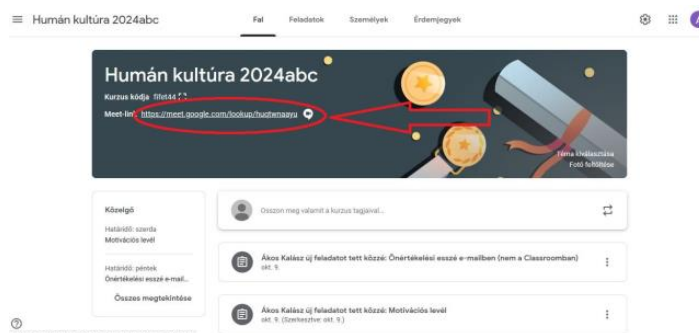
Humán kultúra 2024abc

Fal Feladatok Személyek Érdemjegyek

Humán kultúra 2024abc

Kurzus kódja fifet44

Meet-link: https://meet.google.com/lookup/hugtwnaayu

Téma kiválasztása
Fotó feltöltése

Közelgő

Határidő: szerda
Motivációs levél

Határidő: péntek
Önértékelési esszé e-mail...

Összes megtekintése

Osszon meg valamit a kurzus tagjaival...

Ákos Kalász új feladatot tett közzé: Önértékelési esszé e-mailben (nem a Classroomban)
okt. 9.

Ákos Kalász új feladatot tett közzé: Motivációs levél
okt. 9. (Szerkesztve: okt. 9.)